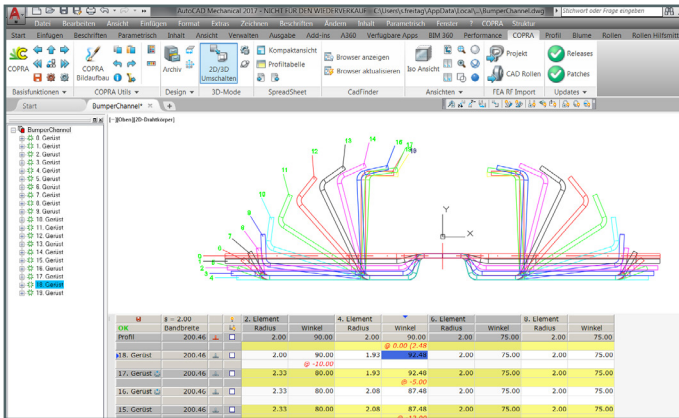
AutoCAD Mechanical 2017 • NICHT FÜR DEN WIEDERVERKAUF C:\Users\cfreitag\AppData\Local\...\BumperChannel.dwg

Stichwort oder Frage eingeben

Datei Bearbeiten Ansicht Einfügen Format Extras Zeichnen Bemaßen Ändern Inhalt Parametrisch Fenster ? COPRA Struktur

Start Einfügen Beschriften Parametrisch Inhalt Ansicht Verwalten Ausgabe Add-ins A360 Verfügbare Apps BIM 360 Performance COPRA Profil Blume Rollen Rollen Hilfsmitt

COPRA

Basisfunktionen

COPRA Bildaufbau

COPRA Utils

Archiv

Design

2D/3D Umschalten

3D-Mode

Kompaktansicht

Profiltabelle

SpreadSheet

Browser anzeigen

Browser aktualisieren

CadFinder

Iso Ansicht

Ansichten

Projekt

CAD Rollen

FEA RF Import

Releases

Patches

Updates

Start

BumperChannel*

BumperChannel
0. Gerüst
1. Gerüst
2. Gerüst
3. Gerüst
4. Gerüst
5. Gerüst
6. Gerüst
7. Gerüst
8. Gerüst
9. Gerüst
10. Gerüst
11. Gerüst
12. Gerüst
13. Gerüst
14. Gerüst
15. Gerüst
16. Gerüst
17. Gerüst
18. Gerüst
19. Gerüst

[−][Oben][2D-Drahtkörper]

15 14 16 17 18 19 13 12 11 10 9 8 7 6 5 4 3 2 1 0

Y

X

| | ß = 2.00 | | | 2. Element | | 4. Element | | 6. Element | | 8. Element | |
|---|---|---|---|---|---|---|---|---|---|---|---|
| OK | Bandbreite | | | Radius | Winkel | Radius | Winkel | Radius | Winkel | Radius | Winkel |
| Profil | 200.46 | | | 2.00 | 90.00 | 2.00 | 90.00 | 2.00 | 75.00 | 2.00 | 75.00 |
| | | | | | | | @ 0.00 (2.48 | | | | |
| 18. Gerüst | 200.46 | | | 2.00 | 90.00 | 1.93 | 92.48 | 2.00 | 75.00 | 2.00 | 75.00 |
| | | | | | @ -10.00 | | | | | | |
| 17. Gerüst | 200.46 | | | 2.33 | 80.00 | 1.93 | 92.48 | 2.00 | 75.00 | 2.00 | 75.00 |
| | | | | | | | @ -5.00 | | | | |
| 16. Gerüst | 200.46 | | | 2.33 | 80.00 | 2.08 | 87.48 | 2.00 | 75.00 | 2.00 | 75.00 |
| | | | | | | | @ -5.00 | | | | |
| 15. Gerüst | 200.46 | | | 2.33 | 80.00 | 2.08 | 87.48 | 2.00 | 75.00 | 2.00 | 75.00 |